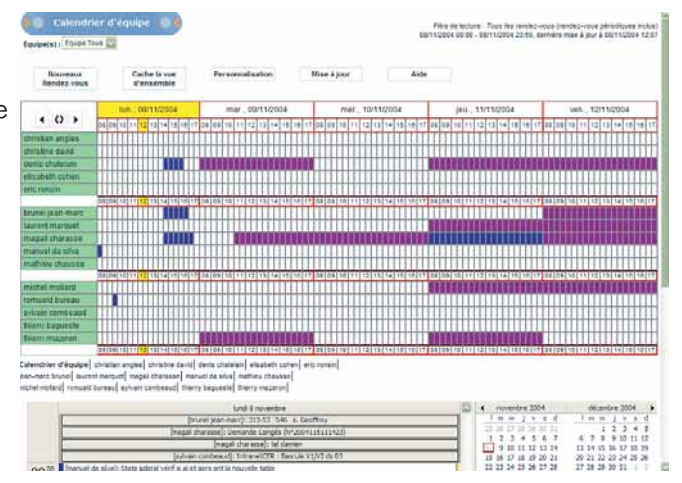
Calendrier d'équipe

Equipe(s) : Equipe Tous

Filtre de lecture : Tous les rendez-vous (rendez-vous périodiques inclus)
08/11/2004 00:00 - 08/11/2004 23:59, dernière mise à jour le 08/11/2004 12:07

Nouveaux rendez-vous | Cache la vue d'ensemble | Personnalisation | Mise à jour | Aide

lun., 08/11/2004 | mar., 09/11/2004 | mer., 10/11/2004 | jeu., 11/11/2004 | ven., 12/11/2004

08 09 10 11 12 13 14 15 16 17

christian angles
christine david
denis chatelain
elisabeth cohen
eric ronzin

bruno jean-marc
laurent marquet
magali charasse
manuel da silva
mathieu chausse

michel mollard
romuald bureau
sylvain combeaud
thierry baguette
thierry mazaron

Calendrier d'équipe | christian angles | christine david | denis chatelain | elisabeth cohen | eric ronzin | bruno jean-marc | laurent marquet | magali charasse | manuel da silva | mathieu chausse | michel mollard | romuald bureau | sylvain combeaud | thierry baguette | thierry mazaron

lundi 8 novembre
[bruno jean-marc] : 515-53 546 a. Geoffroy
[magali charasse] : Demande Congés (N°200411611422)
[magali charasse] : tel damien
[sylvain combeaud] : IntranetCTR : Bascule V1/V2 du 03
[manuel da silva] : Stats adonal vérif si et pers ont la nouvelle table

novembre 2004
décembre 2004
l m m j v s d
25 26 27 28 29 30 31
1 2 3 4 5 6 7
8 9 10 11 12 13 14
15 16 17 18 19 20 21
22 23 24 25 26 27 28
1 2 3 4 5
6 7 8 9 10 11 12
13 14 15 16 17 18 19
20 21 22 23 24 25 26
27 28 29 30 31